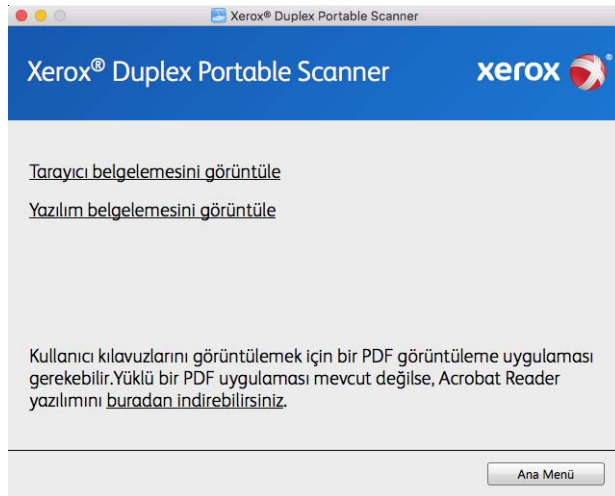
Xerox® Duplex Portable Scanner

Xerox® Duplex Portable Scanner

xerox

Tarayıcı belgelemesini görüntüle

Yazılım belgelemesini görüntüle

Kullanıcı kılavuzlarını görüntülemek için bir PDF görüntüleme uygulaması gerekebilir.Yüklü bir PDF uygulaması mevcut değilse, Acrobat Reader yazılımını buradan indirebilirsiniz.

Ana Menü